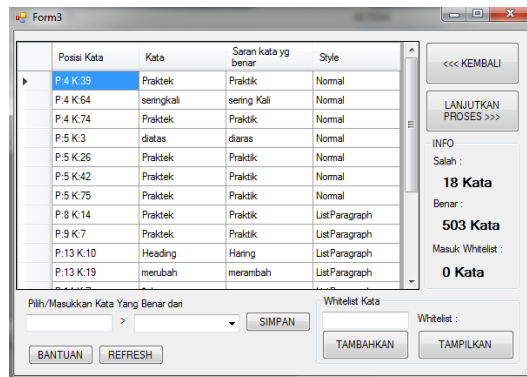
Form3

| | Posisi Kata | Kata | Saran kata yg benar | Style |
|---|---|---|---|---|
| ▶ | P:4 K:39 | Praktek | Praktik | Normal |
| | P:4 K:64 | seringkali | sering Kali | Normal |
| | P:4 K:74 | Praktek | Praktik | Normal |
| | P:5 K:3 | diatas | diaras | Normal |
| | P:5 K:26 | Praktek | Praktik | Normal |
| | P:5 K:42 | Praktek | Praktik | Normal |
| | P:5 K:75 | Praktek | Praktik | Normal |
| | P:8 K:14 | Praktek | Praktik | ListParagraph |
| | P:9 K:7 | Praktek | Praktik | ListParagraph |
| | P:13 K:10 | Heading | Haring | ListParagraph |
| | P:13 K:19 | merubah | merambah | ListParagraph |
| | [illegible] | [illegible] | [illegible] | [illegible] |

<<< KEMBALI

LANJUTKAN PROSES >>>

INFO
Salah :
18 Kata
Benar :
503 Kata
Masuk Whitelist :
0 Kata

Pilih/Masukkan Kata Yang Benar dari
>
SIMPAN

Whitelist Kata
Whitelist :
TAMBAHKAN
TAMPILKAN

BANTUAN
REFRESH